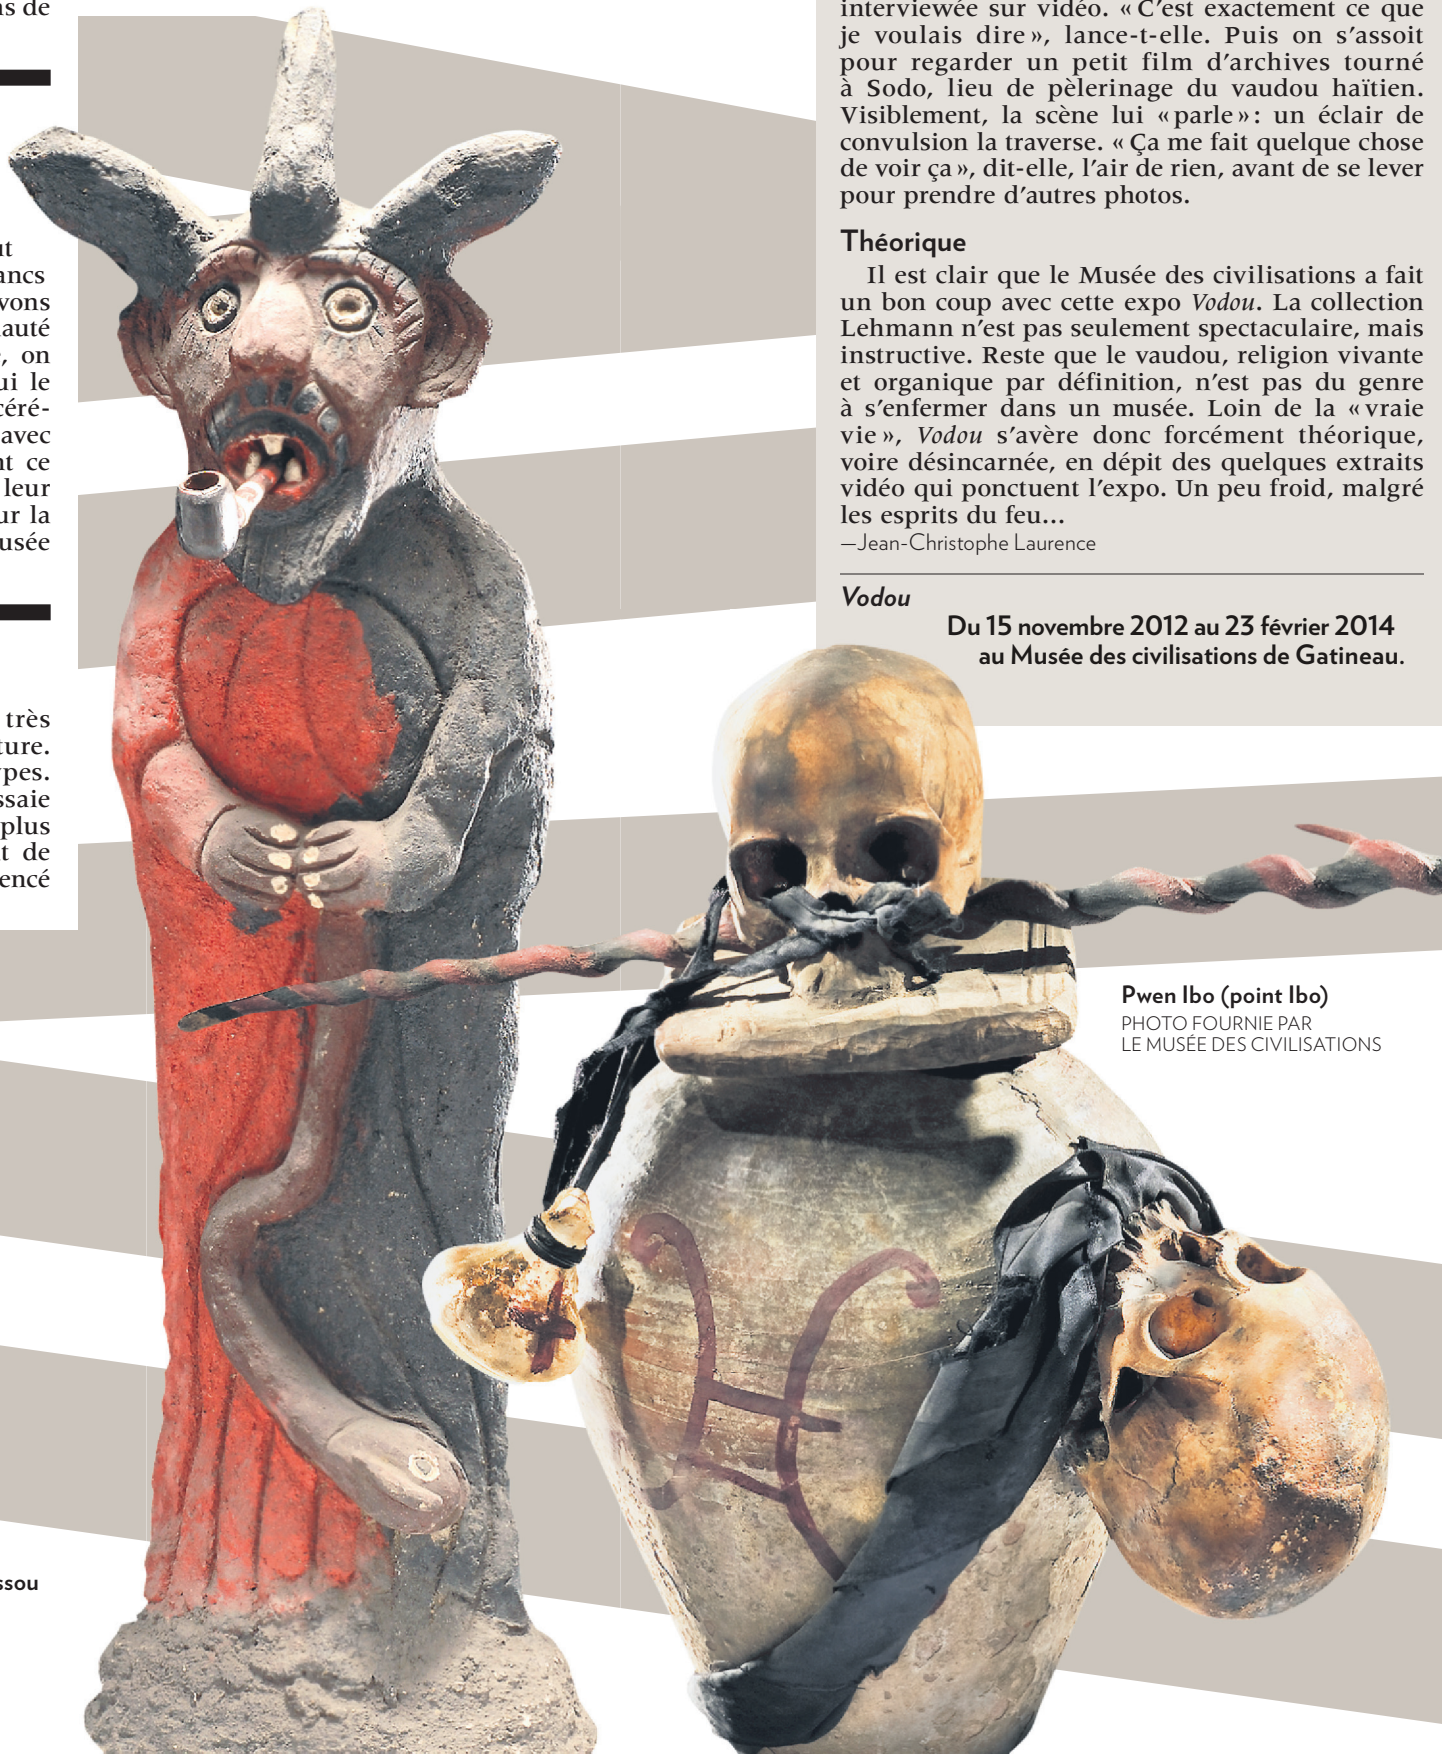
is de

it
ancs
vons
auté
, on
ui le
éré-
avec
nt ce
leur
ur la
usée

très
ture.
pes.
saie
plus
t de
encé

ssou

interviewée sur vidéo. « C'est exactement ce que je voulais dire », lance-t-elle. Puis on s'assoit pour regarder un petit film d'archives tourné à Sodo, lieu de pèlerinage du vaudou haïtien. Visiblement, la scène lui « parle » : un éclair de convulsion la traverse. « Ça me fait quelque chose de voir ça », dit-elle, l'air de rien, avant de se lever pour prendre d'autres photos.

Théorique

Il est clair que le Musée des civilisations a fait un bon coup avec cette expo *Vodou*. La collection Lehmann n'est pas seulement spectaculaire, mais instructive. Reste que le vaudou, religion vivante et organique par définition, n'est pas du genre à s'enfermer dans un musée. Loin de la « vraie vie », *Vodou* s'avère donc forcément théorique, voire désincarnée, en dépit des quelques extraits vidéo qui ponctuent l'expo. Un peu froid, malgré les esprits du feu...
—Jean-Christophe Laurence

*Vodou*
Du 15 novembre 2012 au 23 février 2014 au Musée des civilisations de Gatineau.

Pwen Ibo (point Ibo)
PHOTO FOURNIE PAR LE MUSÉE DES CIVILISATIONS